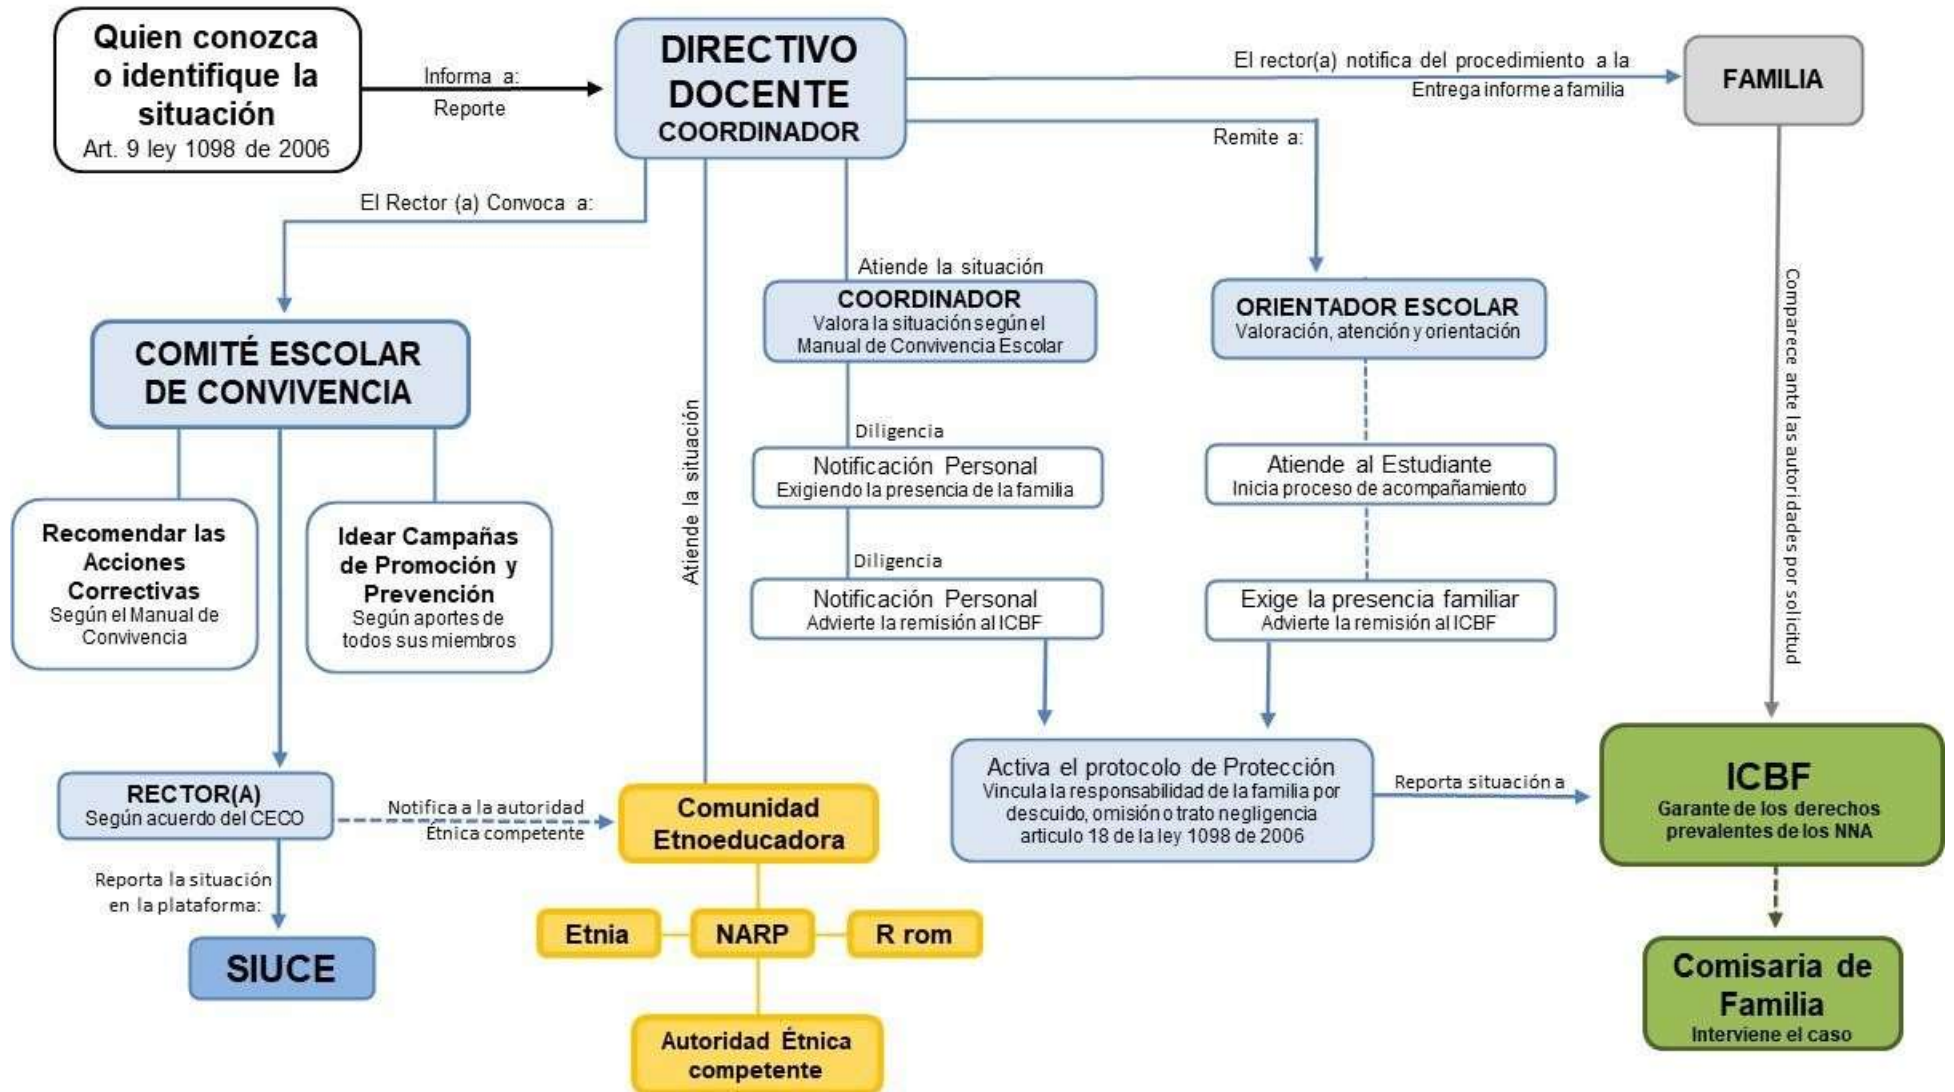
Quien conozca o identifique la situación
Art. 9 ley 1098 de 2006

Informa a:
Reporte

DIRECTIVO DOCENTE
COORDINADOR

El rector(a) notifica del procedimiento a la
Entrega informe a familia

FAMILIA

Remite a:

El Rector (a) Convoca a:

Atiende la situación

COORDINADOR
Valora la situación según el Manual de Convivencia Escolar

ORIENTADOR ESCOLAR
Valoración, atención y orientación

Comparece ante las autoridades por solicitud

COMITÉ ESCOLAR DE CONVIVENCIA

Atiende la situación

Diligencia

Notificación Personal
Exigiendo la presencia de la familia

Atiende al Estudiante
Inicia proceso de acompañamiento

Recomendar las Acciones Correctivas
Según el Manual de Convivencia

Idear Campañas de Promoción y Prevención
Según aportes de todos sus miembros

Diligencia

Notificación Personal
Advierte la remisión al ICBF

Exige la presencia familiar
Advierte la remisión al ICBF

Activa el protocolo de Protección
Vincula la responsabilidad de la familia por descuido, omisión o trato negligencia articulo 18 de la ley 1098 de 2006

Reporta situación a

ICBF
Garante de los derechos prevalentes de los NNA

RECTOR(A)
Según acuerdo del CECO

Notifica a la autoridad Étnica competente

Comunidad Etnoeducadora

Reporta la situación en la plataforma:

SIUCE

Etnia
NARP
R rom

Autoridad Étnica competente

Comisaria de Familia
Interviene el caso